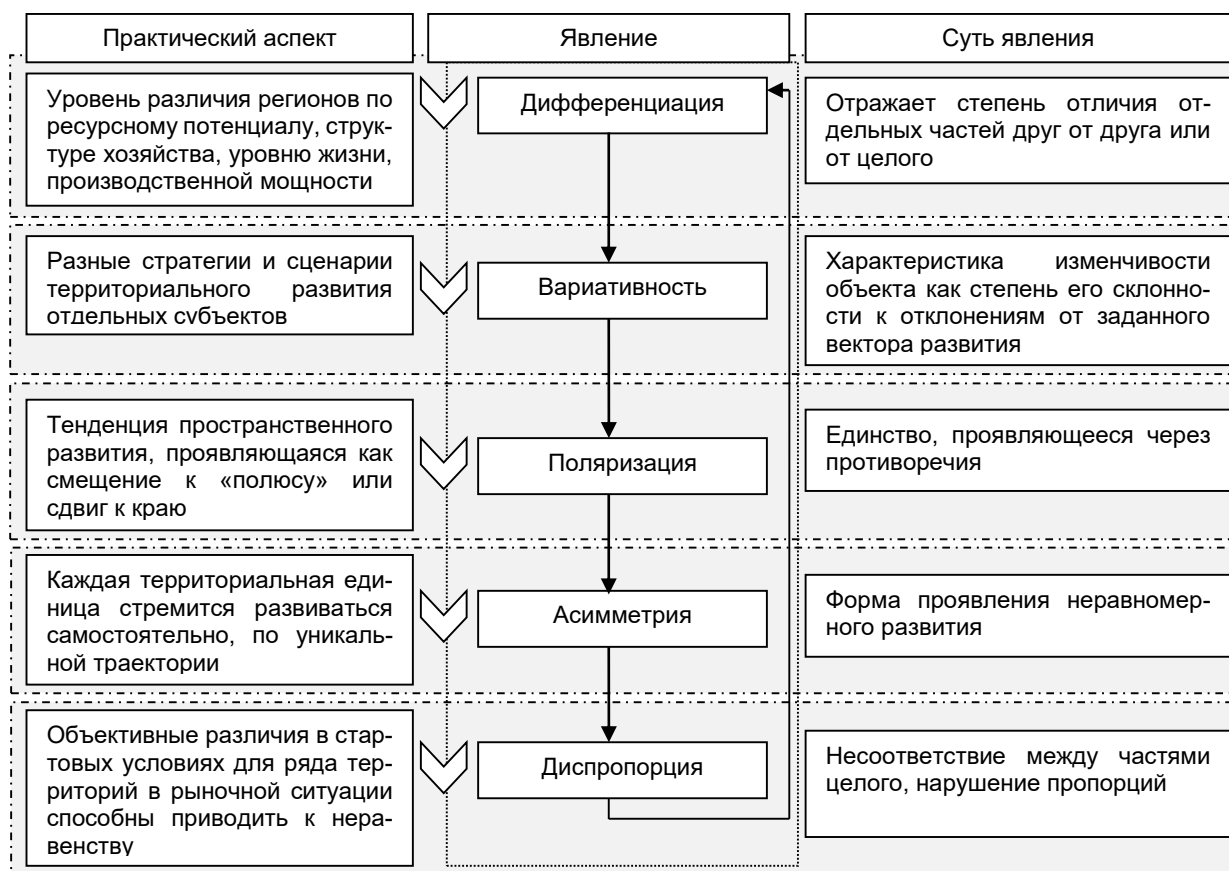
| Практический аспект | Явление | Суть явления |
|---|---|---|
| Уровень различия регионов по ресурсному потенциалу, структуре хозяйства, уровню жизни, производственной мощности | Дифференциация | Отражает степень отличия отдельных частей друг от друга или от целого |
| Разные стратегии и сценарии территориального развития отдельных субъектов | Вариативность | Характеристика изменчивости объекта как степень его склонности к отклонениям от заданного вектора развития |
| Тенденция пространственного развития, проявляющаяся как смещение к «полюсу» или сдвиг к краю | Поляризация | Единство, проявляющееся через противоречия |
| Каждая территориальная единица стремится развиваться самостоятельно, по уникальной траектории | Асимметрия | Форма проявления неравномерного развития |
| Объективные различия в стартовых условиях для ряда территорий в рыночной ситуации способны приводить к неравенству | Диспропорция | Несоответствие между частями целого, нарушение пропорций |